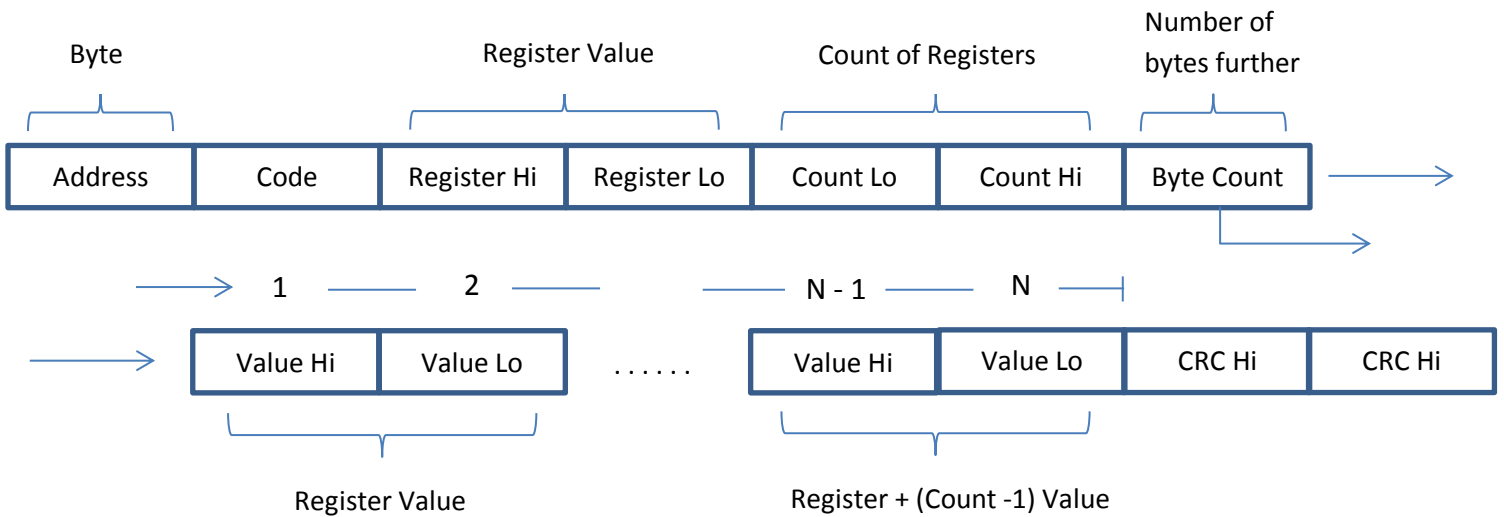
Byte

Register Value

Count of Registers

Number of bytes further

| Address | Code | Register Hi | Register Lo | Count Lo | Count Hi | Byte Count |
|---|---|---|---|---|---|---|

1 2 N - 1 N

| Value Hi | Value Lo |
|---|---|

. . . . . .

| Value Hi | Value Lo | CRC Hi | CRC Hi |
|---|---|---|---|

Register Value

Register + (Count -1) Value